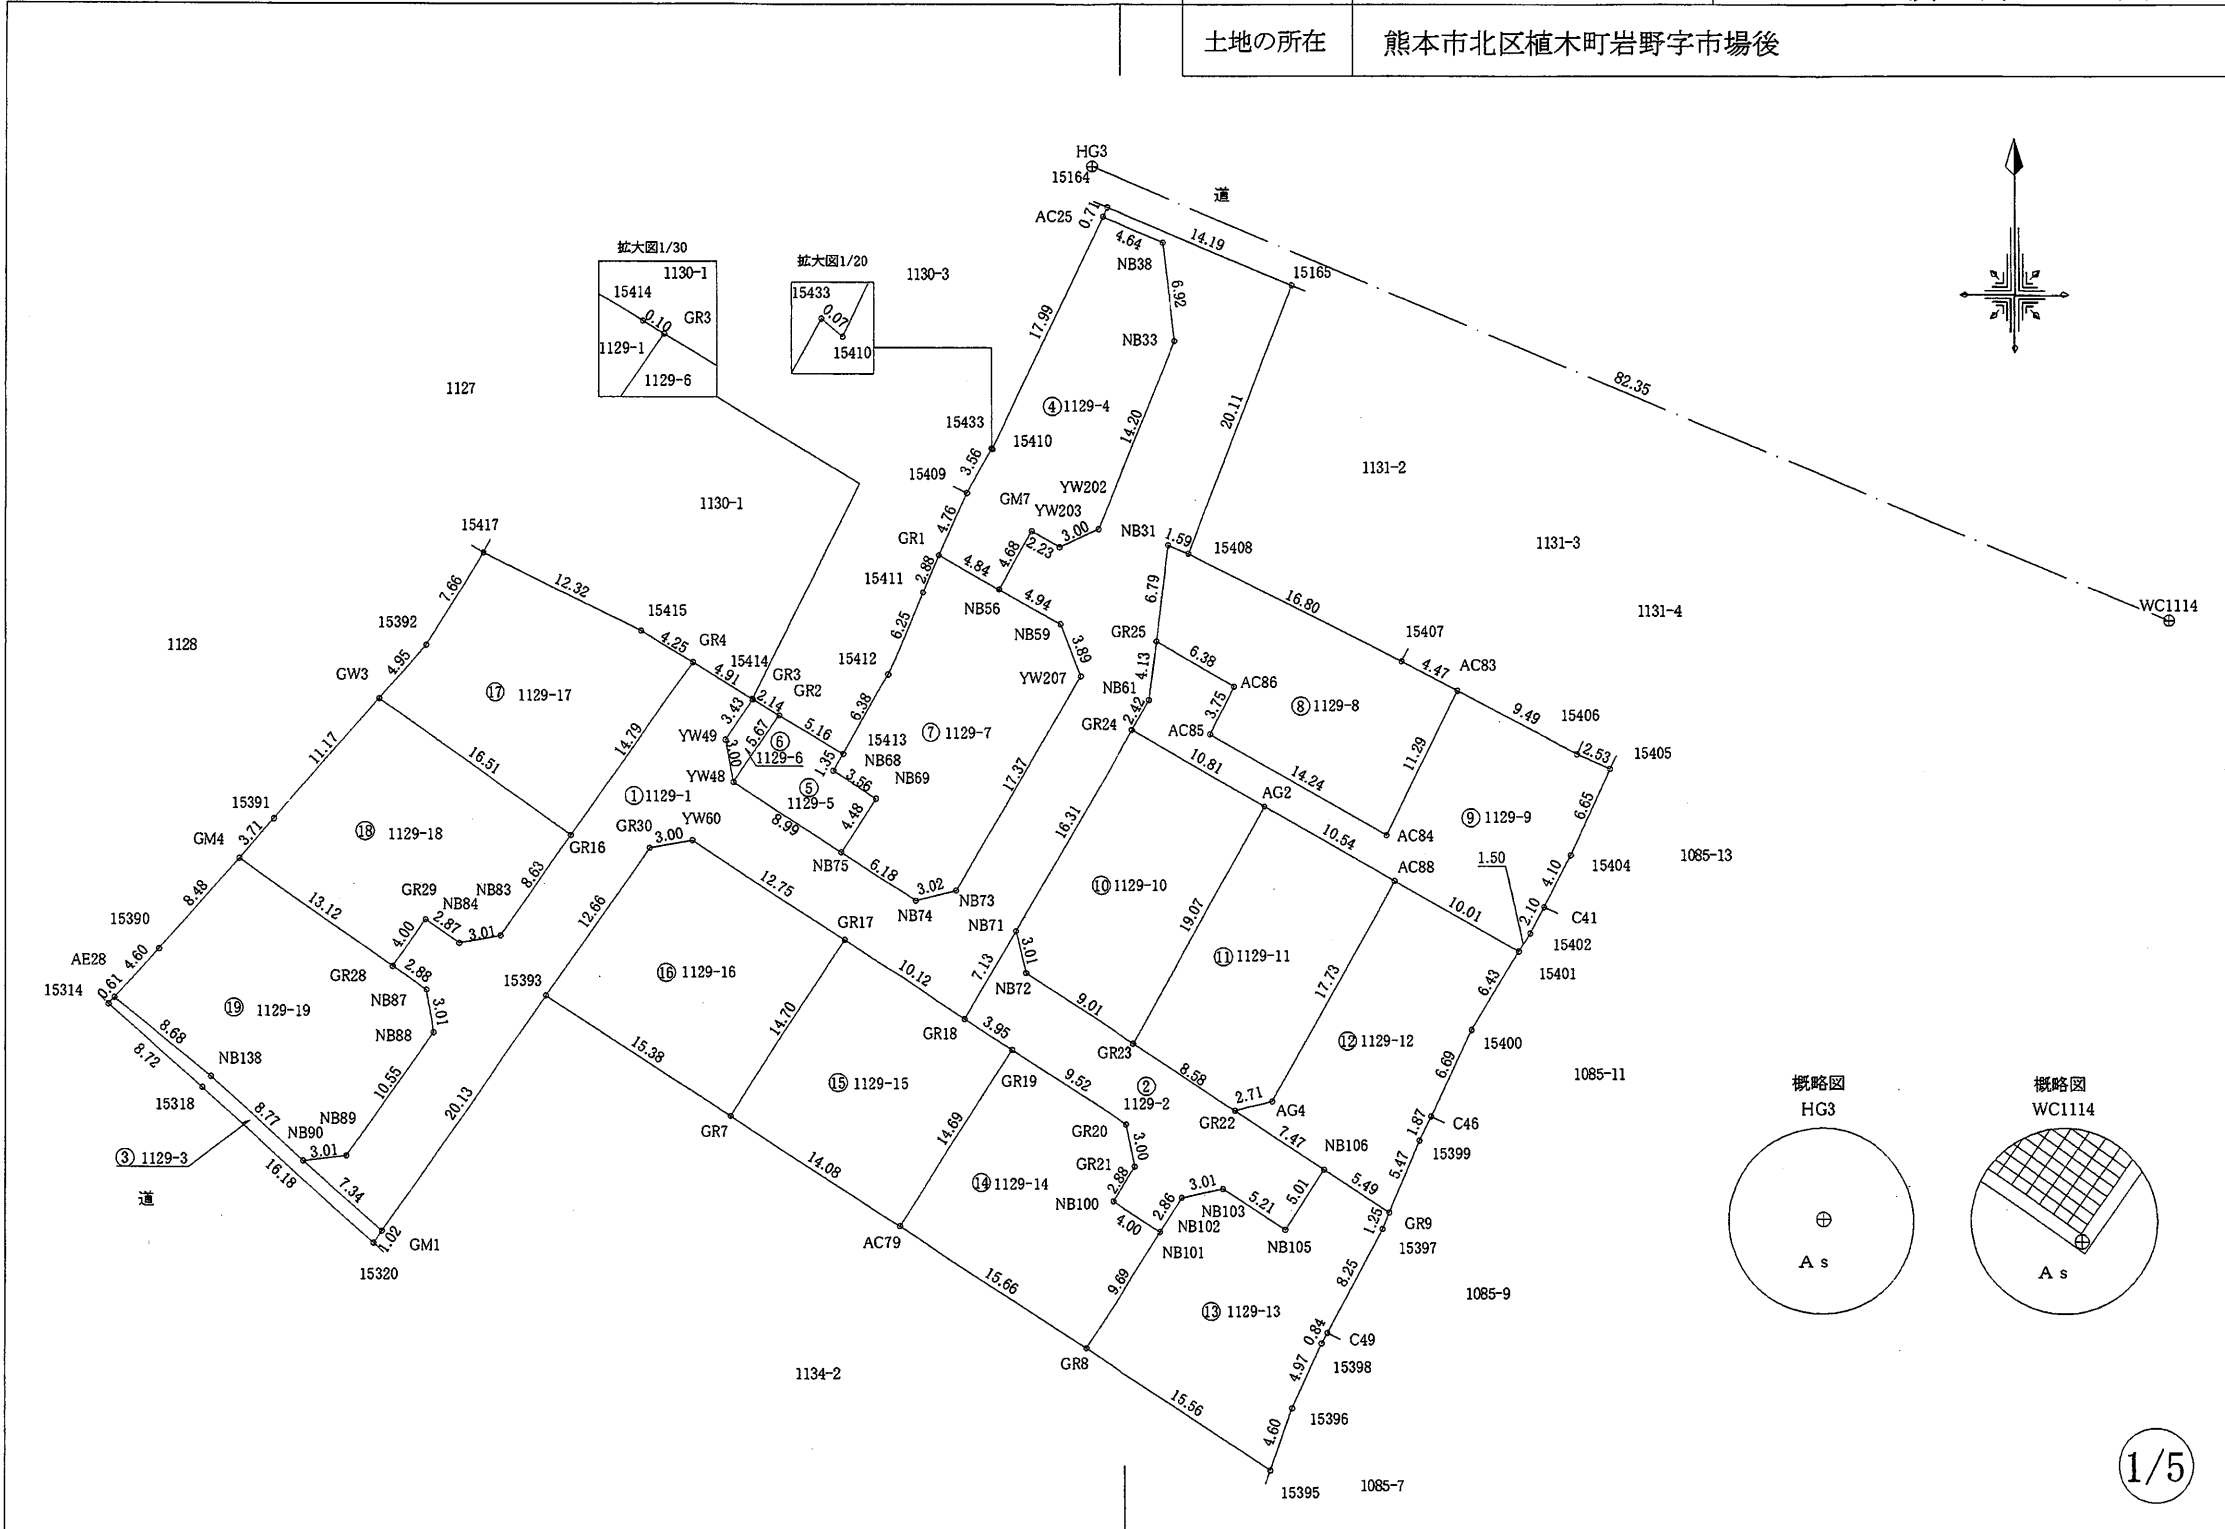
| 土地の所在 | 熊本市北区植木町岩野字市場後 |
|---|---|

HG3
15164
道
AC25
0.71
4.64
14.19
NB38
15165
9.62
NB33
17.99
82.35
④1129-4
14.20
20.11
1131-2
15433
15410
15409
3.56
GM7
YW202
YW203
3.00
2.23
NB31
1.59
15408
1131-3
GR1
4.76
4.68
2.88
4.84
15411
NB56
4.94
16.80
1131-4
WC1114
6.79
15407
NB59
3.89
GR25
6.38
AC86
4.47
AC83
15412
6.25
YW207
NB61
4.13
3.75
⑧1129-8
9.49
15406
6.38
15413
⑦1129-7
GR24
2.42
AC85
10.81
14.24
11.29
2.53
15405
NB68
NB69
17.37
AG2
6.65
16.31
AC84
⑨1129-9
10.54
1085-13
1.50
AC88
4.10
15404
⑩1129-10
19.07
10.01
2.10
C41
15402
15401
NB71
3.01
7.13
⑪1129-11
17.73
6.43
NB72
9.01
15400
⑫1129-12
1085-11
GR23
8.58
6.69
2.71
AG4
1.87
C46
7.47
NB106
15399
5.47
5.49
5.01
GR9
1.25
15397
NB105
1085-9
8.25
⑬1129-13
C49
0.84
15398
4.97
15396
4.60
15395
1085-7
15.56
GR8
9.69
15.66
NB101
4.00
2.86
NB102
3.01
NB103
5.21
NB100
2.88
GR21
3.00
GR20
⑭1129-14
②1129-2
GR22
9.52
GR19
14.69
AC79
14.08
GR7
3.95
GR18
10.12
⑮1129-15
14.70
15.38
GR17
12.75
⑯1129-16
12.66
15393
20.13
拡大図1/30
1130-1
15414
0.10
GR3
1129-1
1129-6
拡大図1/20
15433
0.07
15410
1130-3
1127
1130-1
15417
12.32
15415
7.66
15392
4.25
GR4
4.91
15414
GR3
GR2
2.14
5.16
4.95
GW3
⑰1129-17
1128
3.43
YW49
5.67
⑥1129-6
3.00
1.35
3.56
YW48
⑤1129-5
4.48
①1129-1
8.99
14.79
11.17
16.51
15391
⑱1129-18
GR16
3.71
GM4
GR30
3.00
YW60
NB75
6.18
3.02
NB74
NB73
8.63
GR29
NB84
NB83
2.87
3.01
13.12
8.48
15390
4.00
2.88
GR28
4.60
AE28
15314
0.61
⑲1129-19
NB87
3.01
NB88
8.68
8.72
NB138
10.55
15318
8.77
NB89
NB90
3.01
③1129-3
16.18
7.34
道
1.02
GM1
15320
1134-2
概略図
HG3
As
概略図
WC1114
As
1/5